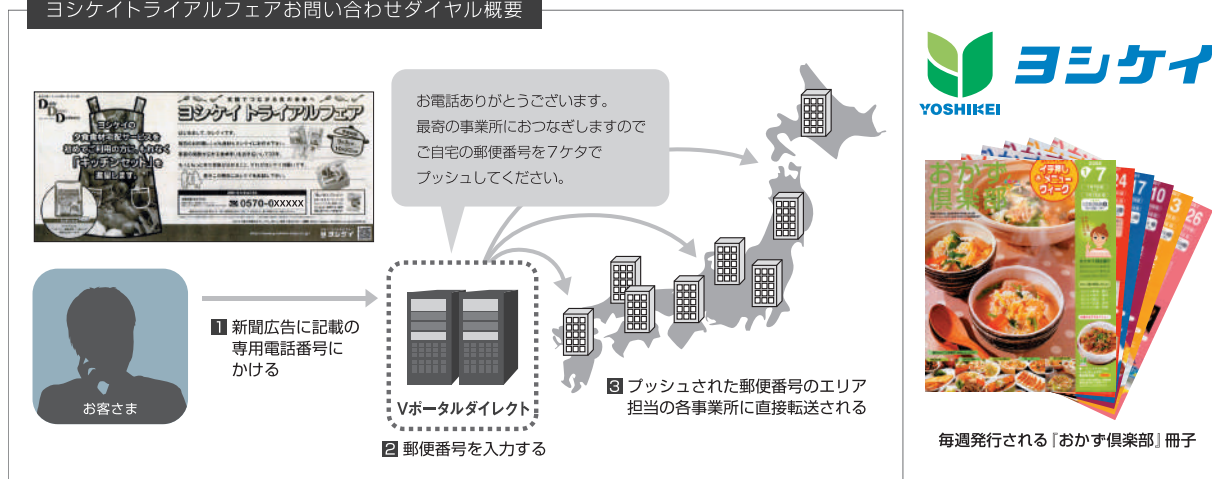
ヨシケイトライアルフェアお問い合わせダイヤル概要

ヨシケイの夕食食材宅配サービスを初めてご利用の方におためし「キッチンセット」を進呈します。

ヨシケイトライアルフェア

0570-0XXXXX

ヨシケイ

お電話ありがとうございます。最寄の事業所におつなぎしますのでご自宅の郵便番号を7ケタでプッシュしてください。

お客さま

1 新聞広告に記載の専用電話番号にかける

Vポータルダイレクト

2 郵便番号を入力する

3 プッシュされた郵便番号のエリア担当の各事業所に直接転送される

ヨシケイ
YOSHIKEI

おかず倶楽部

イチ押しメニューウィーク

7

毎週発行される『おかず倶楽部』冊子